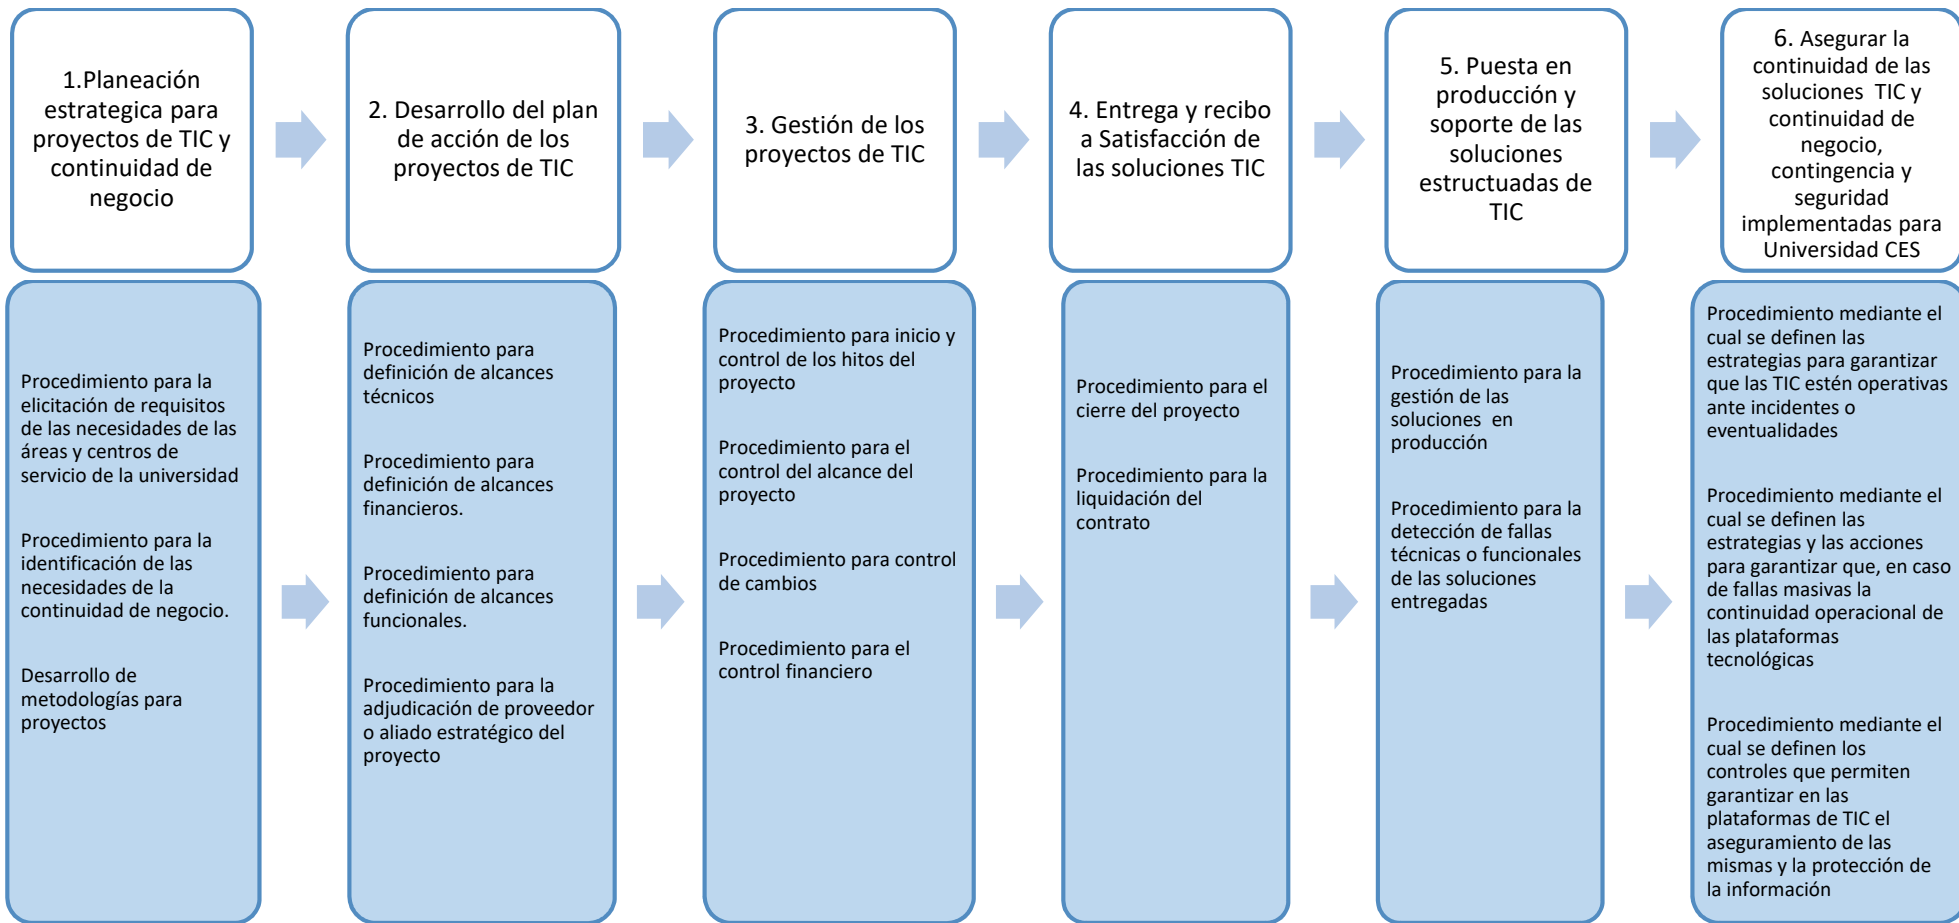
1.Planeación estrategica para proyectos de TIC y continuidad de negocio

Procedimiento para la elicitación de requisitos de las necesidades de las áreas y centros de servicio de la universidad

Procedimiento para la identificación de las necesidades de la continuidad de negocio.

Desarrollo de metodologías para proyectos

2. Desarrollo del plan de acción de los proyectos de TIC

Procedimiento para definición de alcances técnicos

Procedimiento para definición de alcances financieros.

Procedimiento para definición de alcances funcionales.

Procedimiento para la adjudicación de proveedor o aliado estratégico del proyecto

3. Gestión de los proyectos de TIC

Procedimiento para inicio y control de los hitos del proyecto

Procedimiento para el control del alcance del proyecto

Procedimiento para control de cambios

Procedimiento para el control financiero

4. Entrega y recibo a Satisfacción de las soluciones TIC

Procedimiento para el cierre del proyecto

Procedimiento para la liquidación del contrato

5. Puesta en producción y soporte de las soluciones estructuadas de TIC

Procedimiento para la gestión de las soluciones en producción

Procedimiento para la detección de fallas técnicas o funcionales de las soluciones entregadas

6. Asegurar la continuidad de las soluciones TIC y continuidad de negocio, contingencia y seguridad implementadas para Universidad CES

Procedimiento mediante el cual se definen las estrategias para garantizar que las TIC estén operativas ante incidentes o eventualidades

Procedimiento mediante el cual se definen las estrategias y las acciones para garantizar que, en caso de fallas masivas la continuidad operacional de las plataformas tecnológicas

Procedimiento mediante el cual se definen los controles que permiten garantizar en las plataformas de TIC el aseguramiento de las mismas y la protección de la información